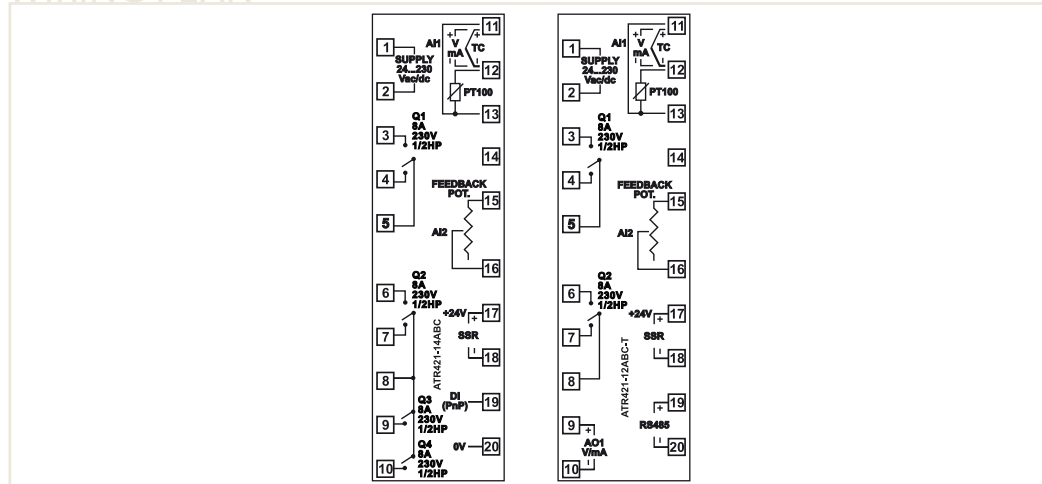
1
SUPPLY
24...230
Vac/dc
2
AI1
V
mA
TC
11
12
PT100
13
Q1
8A
230V
1/2HP
3
4
5
14
FEEDBACK
POT.
15
AI2
16
Q2
8A
230V
1/2HP
6
7
8
+24V
17
SSR
18
ATR421-14ABC
DI
(PnP)
19
Q3
8A
230V
1/2HP
9
Q4
8A
230V
1/2HP
10
0V
20

1
SUPPLY
24...230
Vac/dc
2
AI1
V
mA
TC
11
12
PT100
13
Q1
8A
230V
1/2HP
3
4
5
14
FEEDBACK
POT.
15
AI2
16
Q2
8A
230V
1/2HP
6
7
8
+24V
17
SSR
18
ATR421-12ABC-T
19
RS485
20
9
AO1
V/mA
10